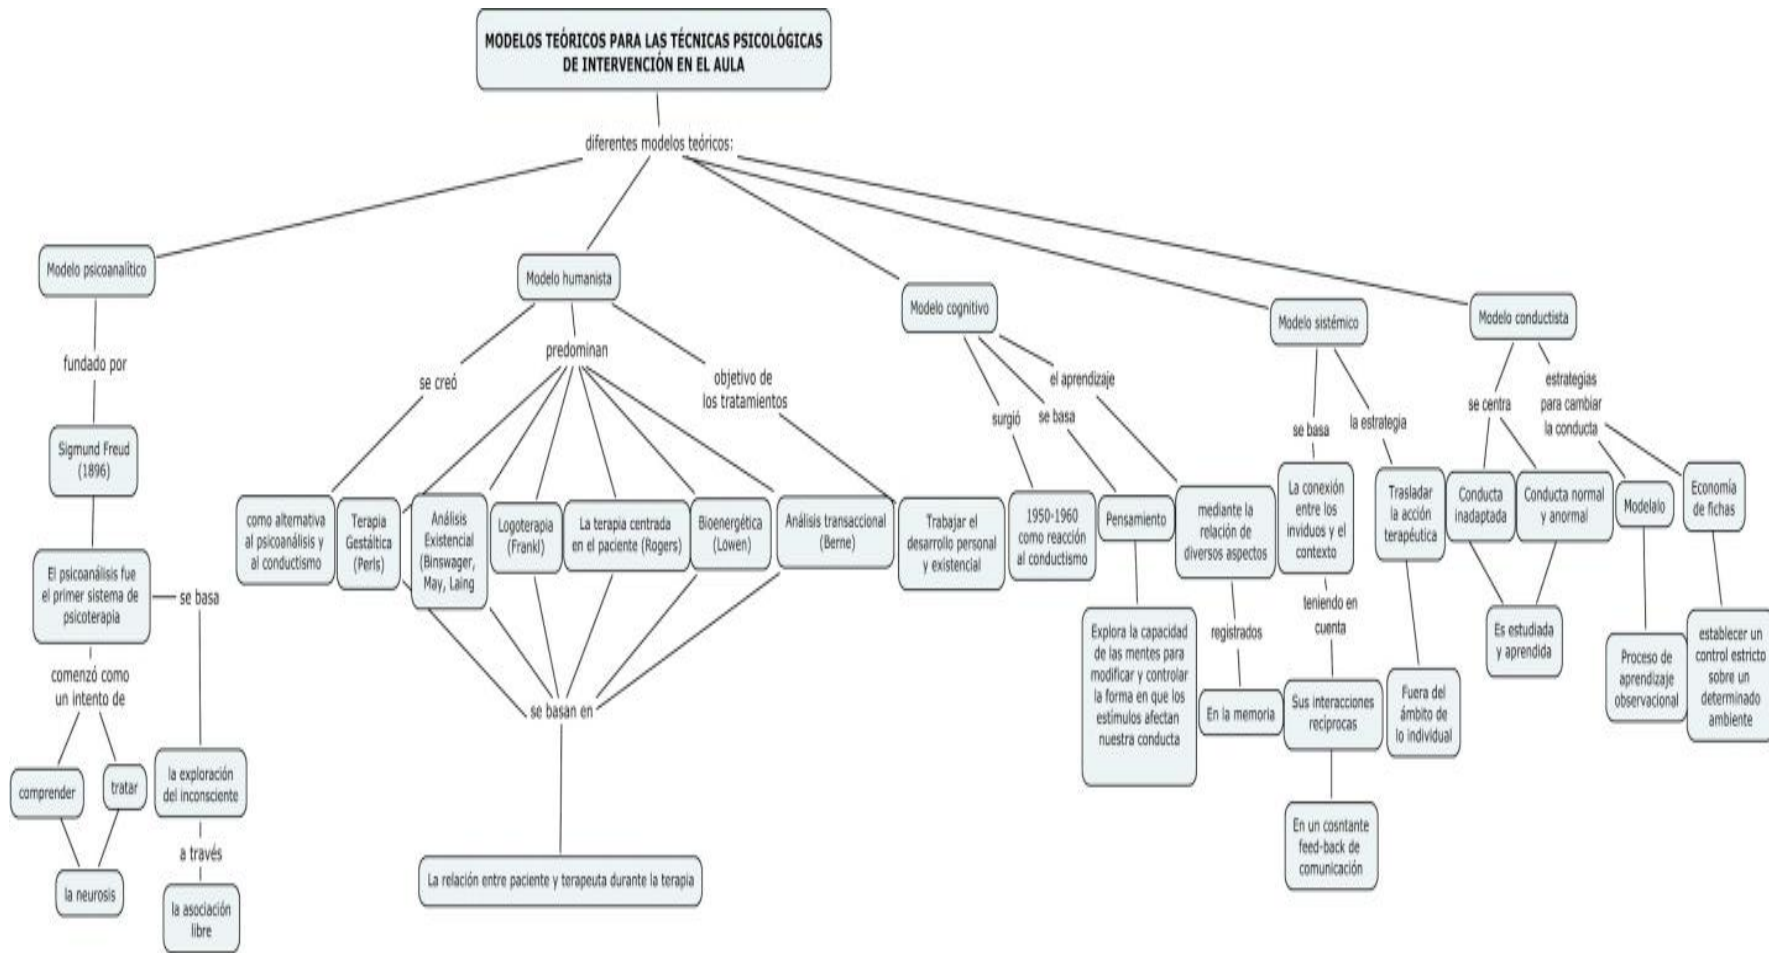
MODELOS TEÓRICOS PARA LAS TÉCNICAS PSICOLÓGICAS DE INTERVENCIÓN EN EL AULA

diferentes modelos teóricos:

Modelo psicoanalítico

fundado por

Sigmund Freud (1896)

El psicoanálisis fue el primer sistema de psicoterapia

se basa

comenzó como un intento de

comprender

tratar

la neurosis

la exploración del inconsciente

a través

la asociación libre

Modelo humanista

se creó

predominan

objetivo de los tratamientos

como alternativa al psicoanálisis y al conductismo

Terapia Gestáltica (Perls)

Análisis Existencial (Binswager, May, Laing

Logoterapia (Frankl)

La terapia centrada en el paciente (Rogers)

Bioenergética (Lowen)

Análisis transaccional (Berne)

Trabajar el desarrollo personal y existencial

se basan en

La relación entre paciente y terapeuta durante la terapia

Modelo cognitivo

surgió

se basa

el aprendizaje

1950-1960 como reacción al conductismo

Pensamiento

Explora la capacidad de las mentes para modificar y controlar la forma en que los estímulos afectan nuestra conducta

mediante la relación de diversos aspectos

registrados

En la memoria

Modelo sistémico

se basa

la estrategia

La conexión entre los inviduos y el contexto

teniendo en cuenta

Sus interacciones recíprocas

En un cosntante feed-back de comunicación

Trasladar la acción terapéutica

Fuera del ámbito de lo individual

Modelo conductista

se centra

estrategias para cambiar la conducta

Conducta inadaptada

Conducta normal y anormal

Es estudiada y aprendida

Modelalo

Proceso de aprendizaje observacional

Economía de fichas

establecer un control estricto sobre un determinado ambiente